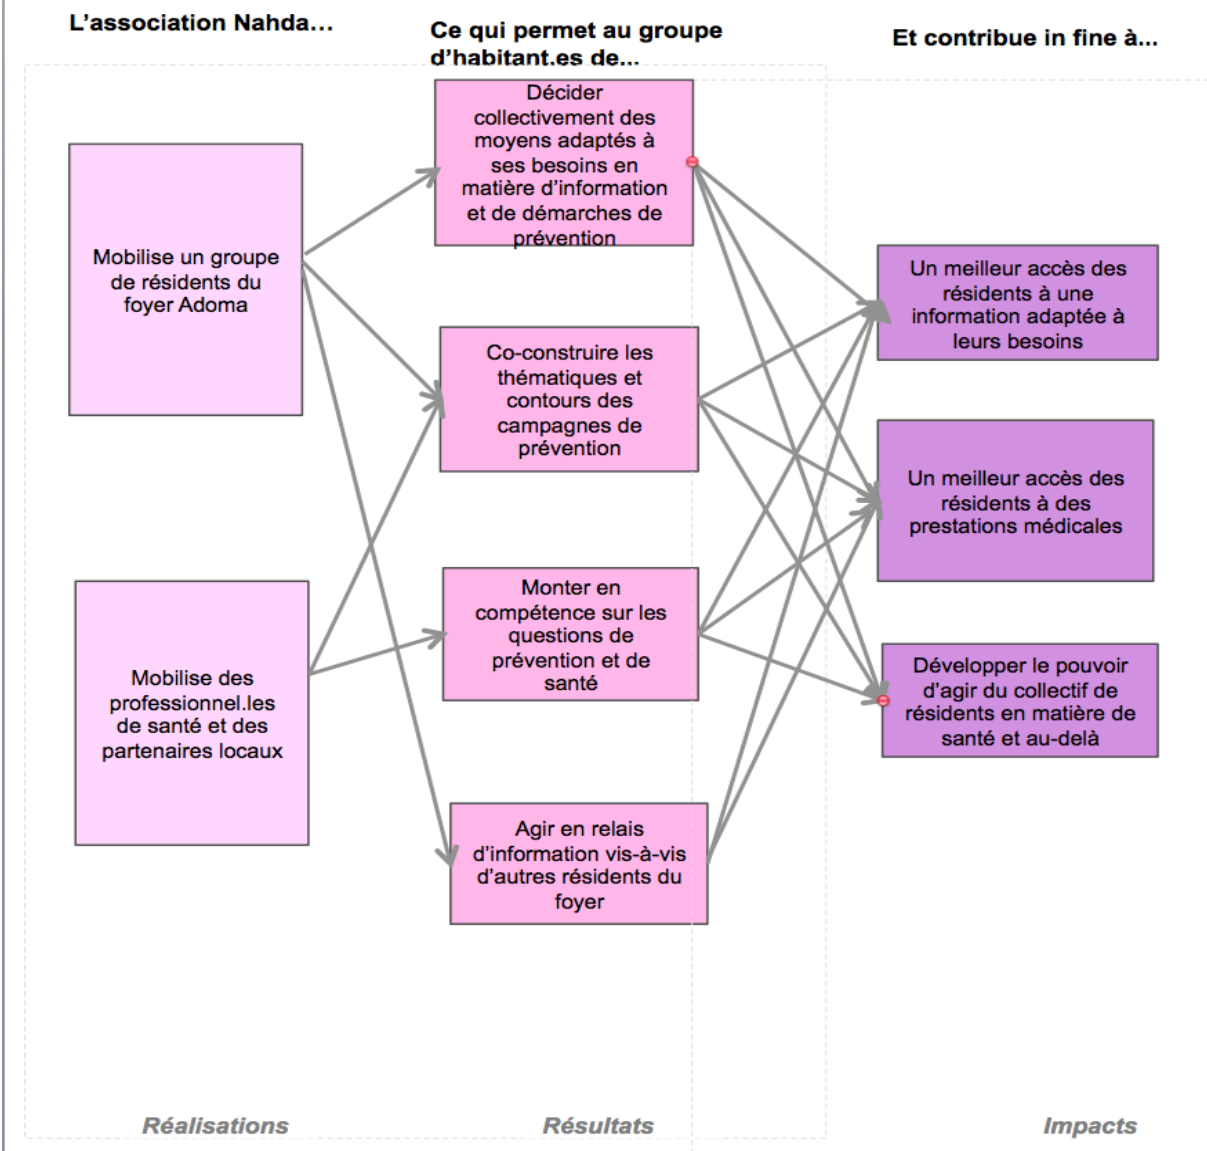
L'association Nahda...

Ce qui permet au groupe d'habitant.es de...

Et contribue in fine à...

Mobilise un groupe de résidents du foyer Adoma

Mobilise des professionnel.les de santé et des partenaires locaux

Décider collectivement des moyens adaptés à ses besoins en matière d'information et de démarches de prévention

Co-construire les thématiques et contours des campagnes de prévention

Monter en compétence sur les questions de prévention et de santé

Agir en relais d'information vis-à-vis d'autres résidents du foyer

Un meilleur accès des résidents à une information adaptée à leurs besoins

Un meilleur accès des résidents à des prestations médicales

Développer le pouvoir d'agir du collectif de résidents en matière de santé et au-delà

Réalisations

Résultats

Impacts